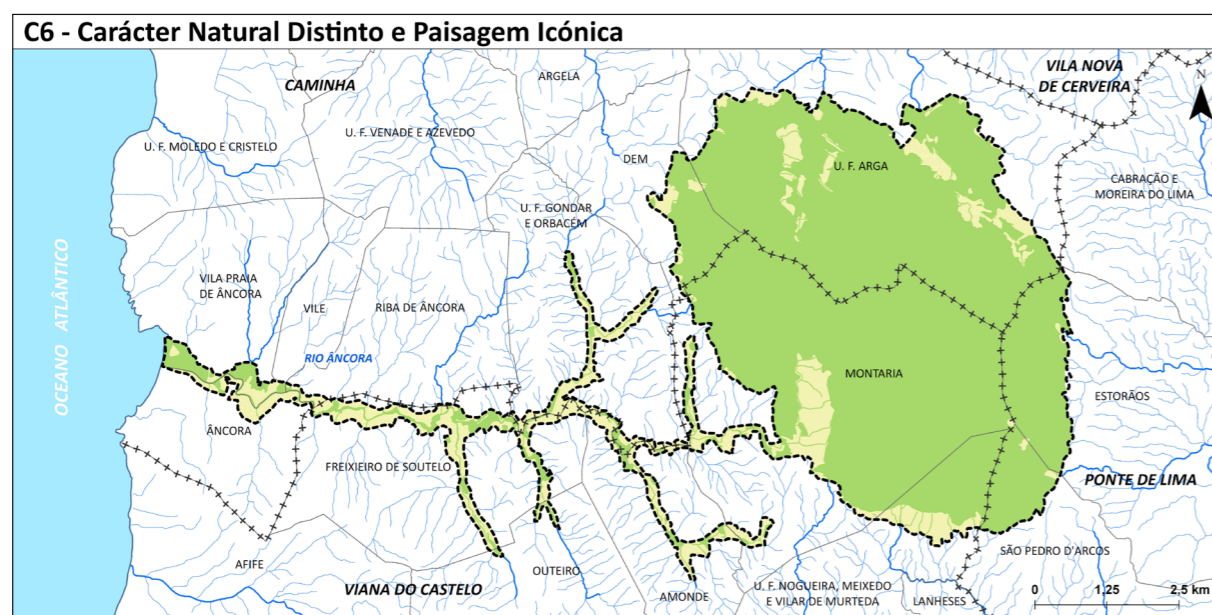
C6 - Carácter Natural Distinto e Paisagem Icónica

CAMINHA

ARGELA

VILA NOVA DE CERVEIRA

N

U. F. MOLEDO E CRISTELO

U. F. VENADE E AZEVEDO

DEM

U. F. ARGA

CABRAÇÃO E MOREIRA DO LIMA

U. F. GONDAR E ORBACÉM

OCEANO ATLÂNTICO

VILA PRAIA DE ÂNCORA

VILE

RIBA DE ÂNCORA

RIO ÂNCORA

MONTARIA

ESTORÃOS

ÂNCORA

FREIXIEIRO DE SOUTELO

PONTE DE LIMA

AFIFE

VIANA DO CASTELO

OUTEIRO

AMONDE

U. F. NOGUEIRA, MEIXEDO E VILAR DE MURTEDA

LANHESES

SÃO PEDRO D'ARCOS

0

1,25

2,5 km